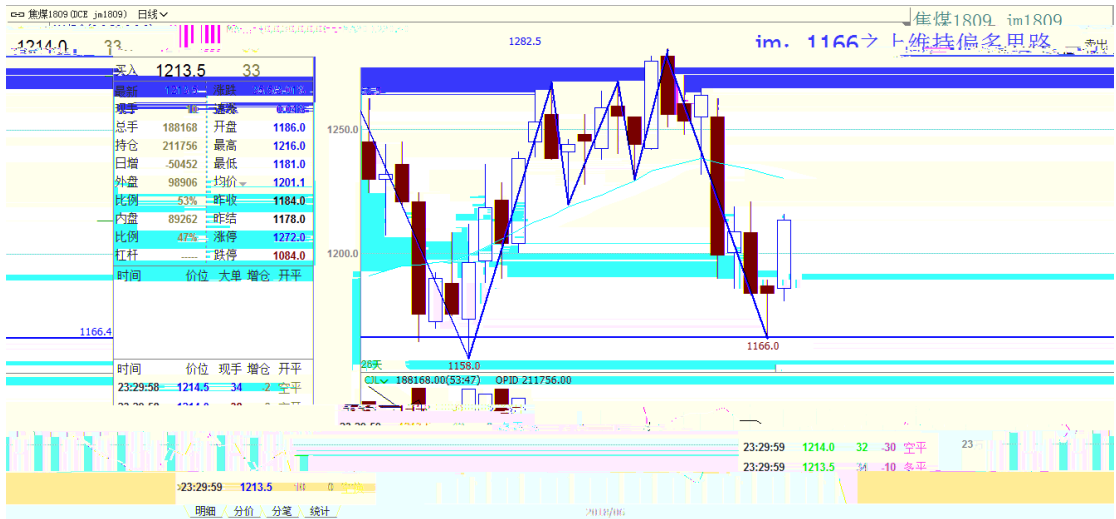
焦煤1809 (DCE jm1809) 日线

1214.0 33

焦煤1809 jm1809

1282.5

jm, 1166之上维持偏多思路

买入 1213.5 33
最新 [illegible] 涨跌 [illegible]
现手 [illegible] 涨幅 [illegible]
总手 188168 开盘 1186.0
持仓 211756 最高 1216.0
日增 -50452 最低 1181.0
外盘 98906 均价 1201.1
比例 53% 昨收 1184.0
内盘 89262 昨结 1178.0
比例 47% 涨停 1272.0
杠杆 ---- 跌停 1084.0
时间 价位 大单 增仓 开平

1250.0

1200.0

1166.4

时间 价位 现手 增仓 开平
23:29:58 1214.5 34 2 空平

1158.0

1166.0

26天

OI 188168.00(53:47) OPID 211756.00

23:29:59 1214.0 32 -30 空平
23:29:59 1213.5 34 -10 多平

23

23:29:59 1213.5

明细 分价 分笔 统计